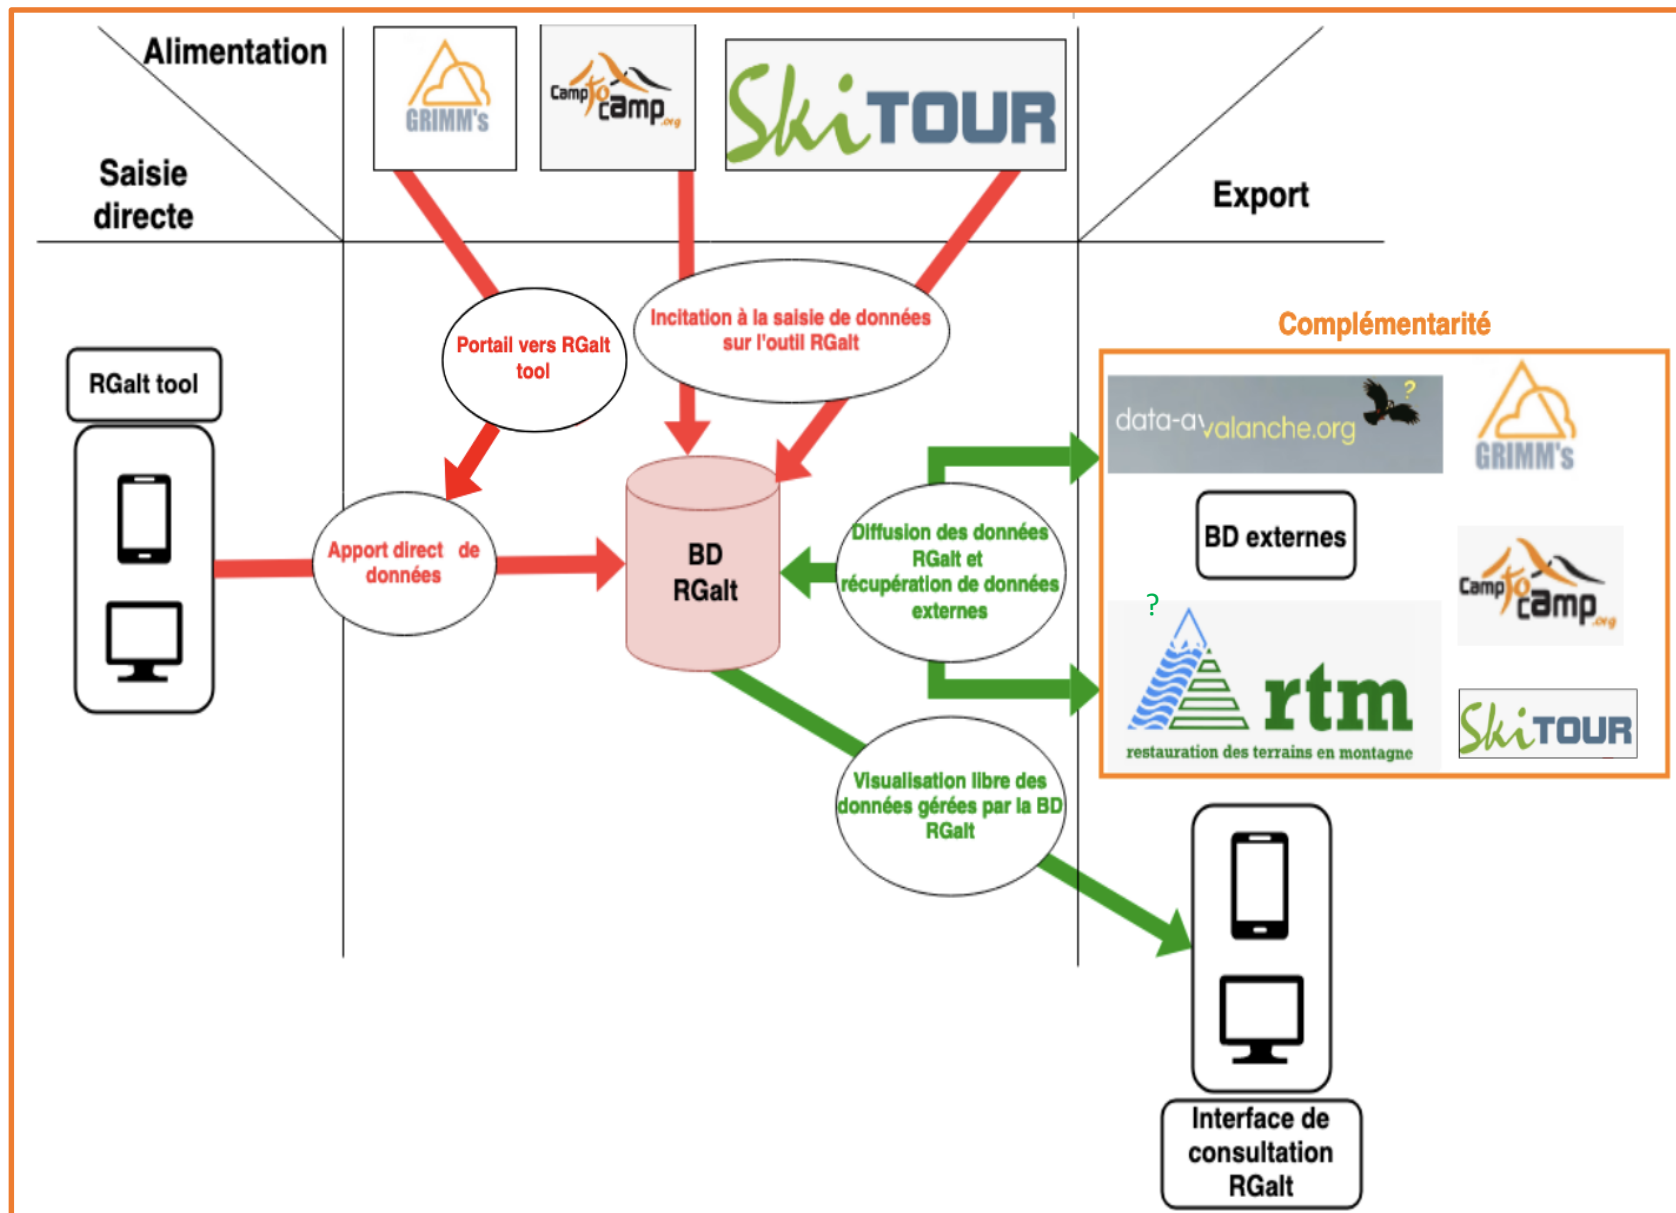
Alimentation

Saisie directe

GRIMM's

Camp to camp .org

SkiTOUR

Export

Portail vers RGalt tool

Incitation à la saisie de données sur l'outil RGalt

Complémentarité

RGalt tool

data-avalanche.org ?

GRIMM's

BD externes

Camp to camp .org

?

rtm restauration des terrains en montagne

SkiTOUR

Apport direct de données

BD RGalt

Diffusion des données RGalt et récupération de données externes

Visualisation libre des données gérées par la BD RGalt

Interface de consultation RGalt